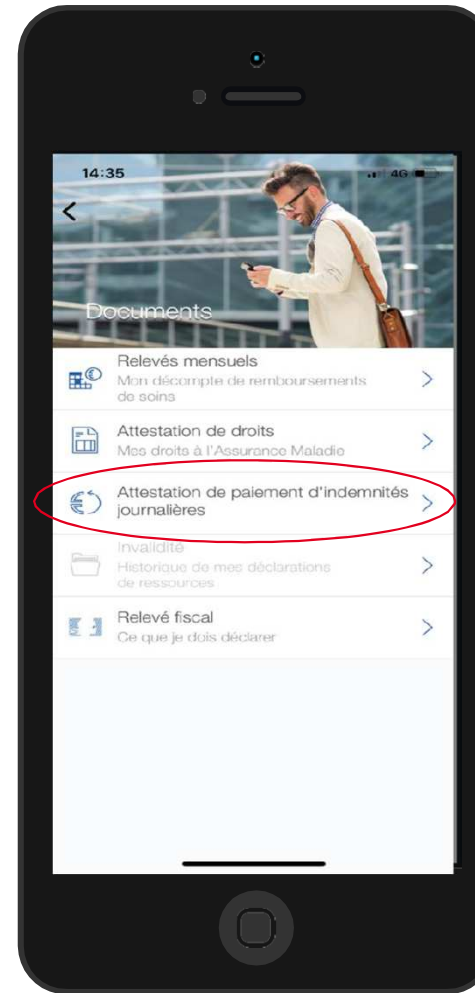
14:35

4G

<

Documents

Relevés mensuels
Mon décompte de remboursements de soins

>

Attestation de droits
Mes droits à l'Assurance Maladie

>

Attestation de paiement d'indemnités journalières

>

Invalidité
Historique de mes déclarations de ressources

>

Relevé fiscal
Ce que je dois déclarer

>